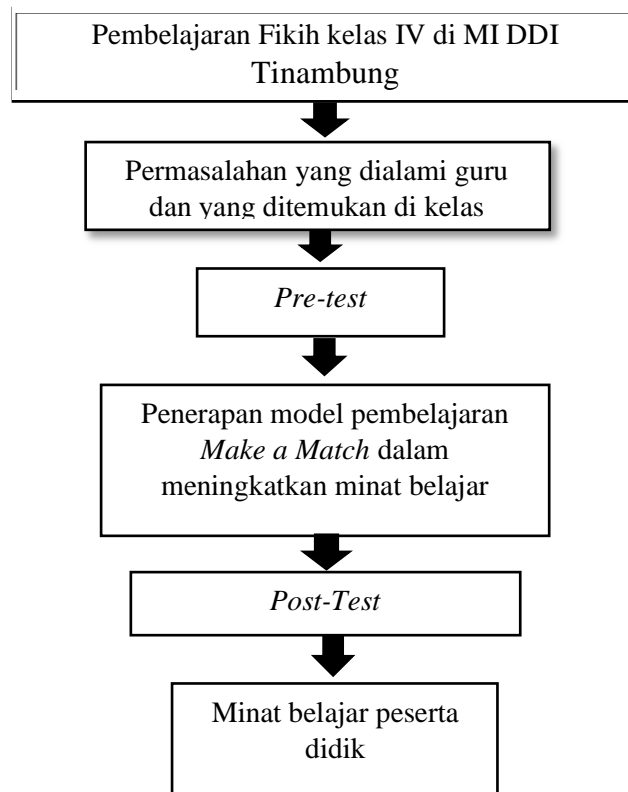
Pembelajaran Fikih kelas IV di MI DDI Tinambung

Permasalahan yang dialami guru dan yang ditemukan di kelas

Pre-test

Penerapan model pembelajaran Make a Match dalam meningkatkan minat belajar

Post-Test

Minat belajar peserta didik